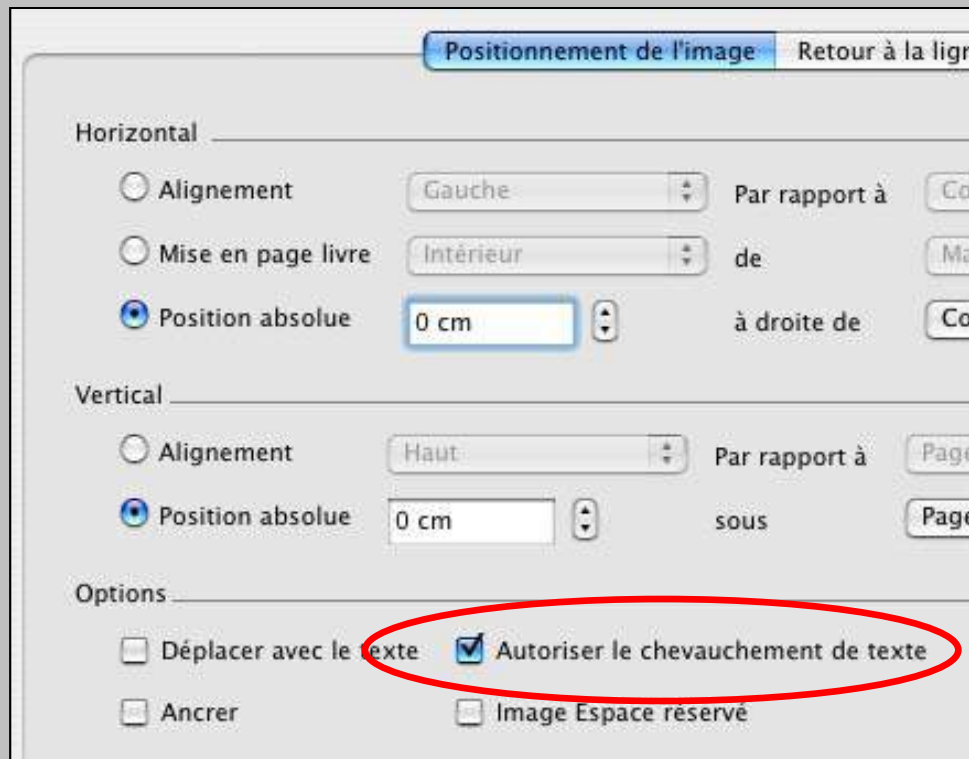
Positionnement de l'image | Retour à la lign

Horizontal

Alignement | Gauche | Par rapport à | Co

Mise en page livre | Intérieur | de | Ma

Position absolue | 0 cm | à droite de | Co

Vertical

Alignement | Haut | Par rapport à | Page

Position absolue | 0 cm | sous | Page

Options

Déplacer avec le texte

Autoriser le chevauchement de texte

Ancrer

Image Espace réservé